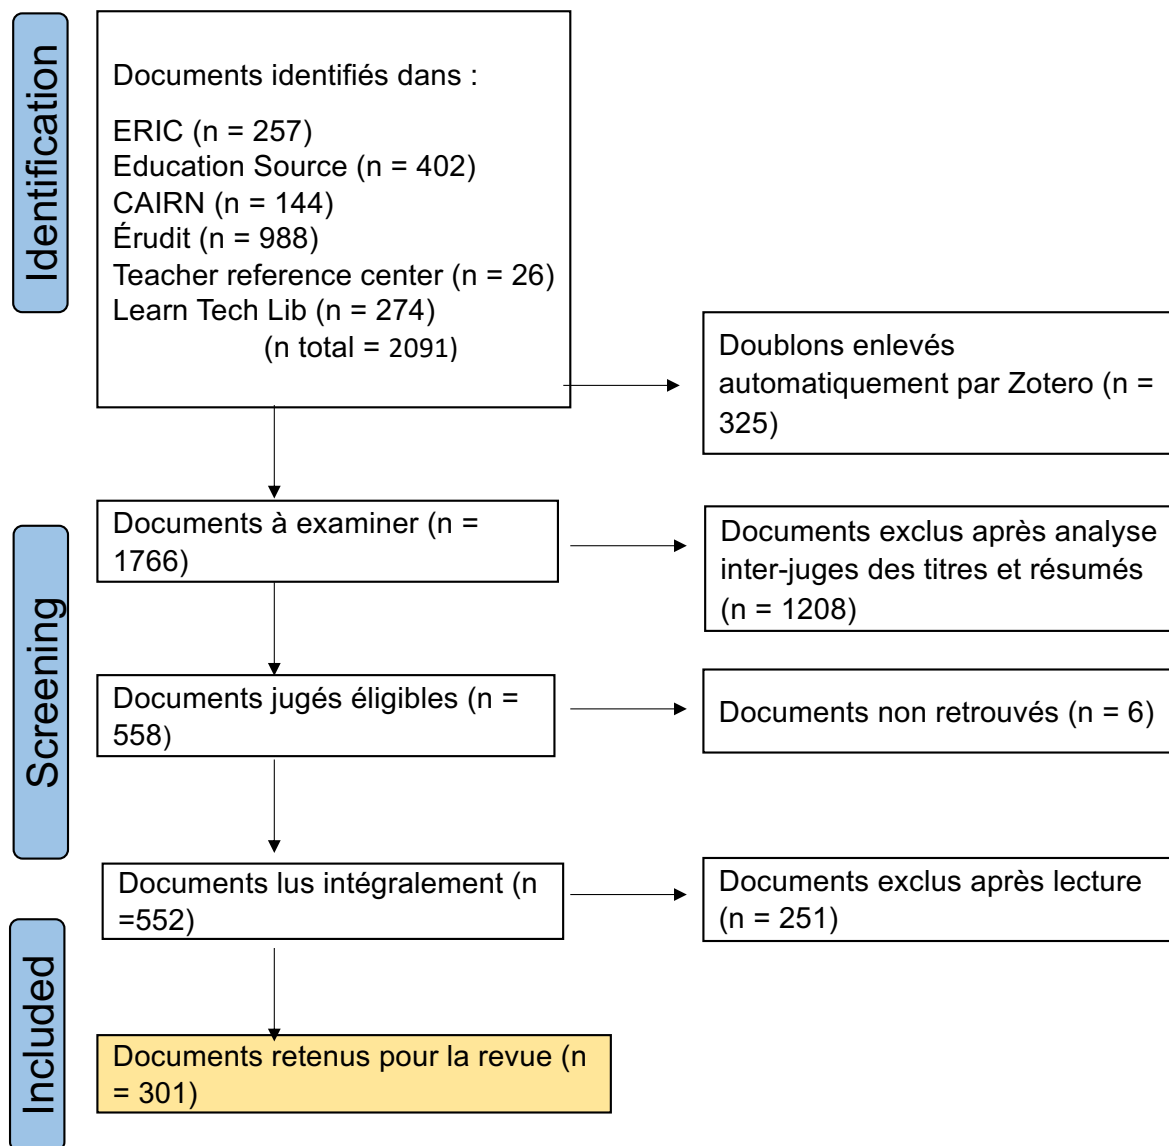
Identification

Documents identifiés dans :

ERIC (n = 257)
Education Source (n = 402)
CAIRN (n = 144)
Érudit (n = 988)
Teacher reference center (n = 26)
Learn Tech Lib (n = 274)
(n total = 2091)

Doublons enlevés automatiquement par Zotero (n = 325)

Screening

Documents à examiner (n = 1766)

Documents exclus après analyse inter-juges des titres et résumés (n = 1208)

Documents jugés éligibles (n = 558)

Documents non retrouvés (n = 6)

Documents lus intégralement (n =552)

Documents exclus après lecture (n = 251)

Included

Documents retenus pour la revue (n = 301)